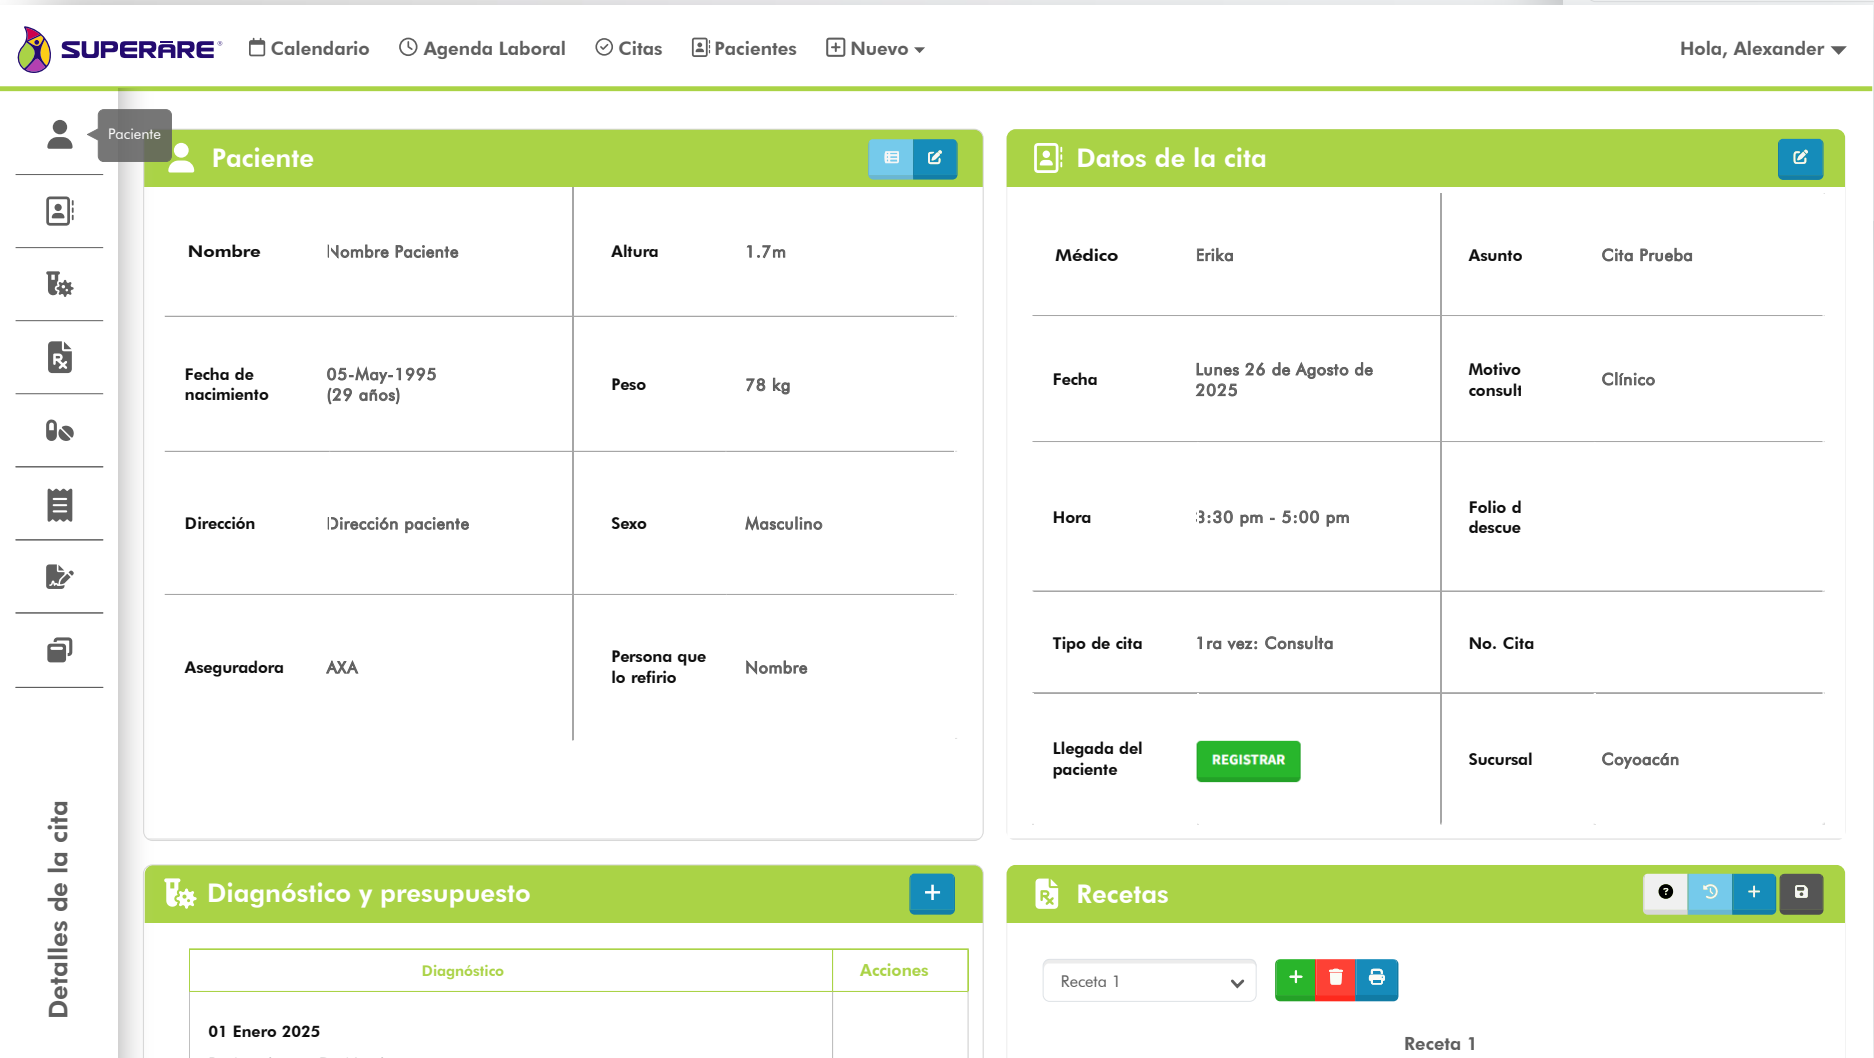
SUPERARE® Calendario Agenda Laboral Citas Pacientes Nuevo Hola, Alexander

Paciente

Detalles de la cita

Paciente

| Nombre | Nombre Paciente | Altura | 1.7m |
|---|---|---|---|
| Fecha de nacimiento | 05-May-1995 (29 años) | Peso | 78 kg |
| Dirección | Dirección paciente | Sexo | Masculino |
| Aseguradora | AXA | Persona que lo refirio | Nombre |

Datos de la cita

| Médico | Erika | Asunto | Cita Prueba |
|---|---|---|---|
| Fecha | Lunes 26 de Agosto de 2025 | Motivo consult | Clínico |
| Hora | 3:30 pm - 5:00 pm | Folio d descue | |
| Tipo de cita | 1ra vez: Consulta | No. Cita | |
| Llegada del paciente | REGISTRAR | Sucursal | Coyoacán |

Diagnóstico y presupuesto

| Diagnóstico | Acciones |
|---|---|
| 01 Enero 2025 | |

Recetas

Receta 1

Receta 1